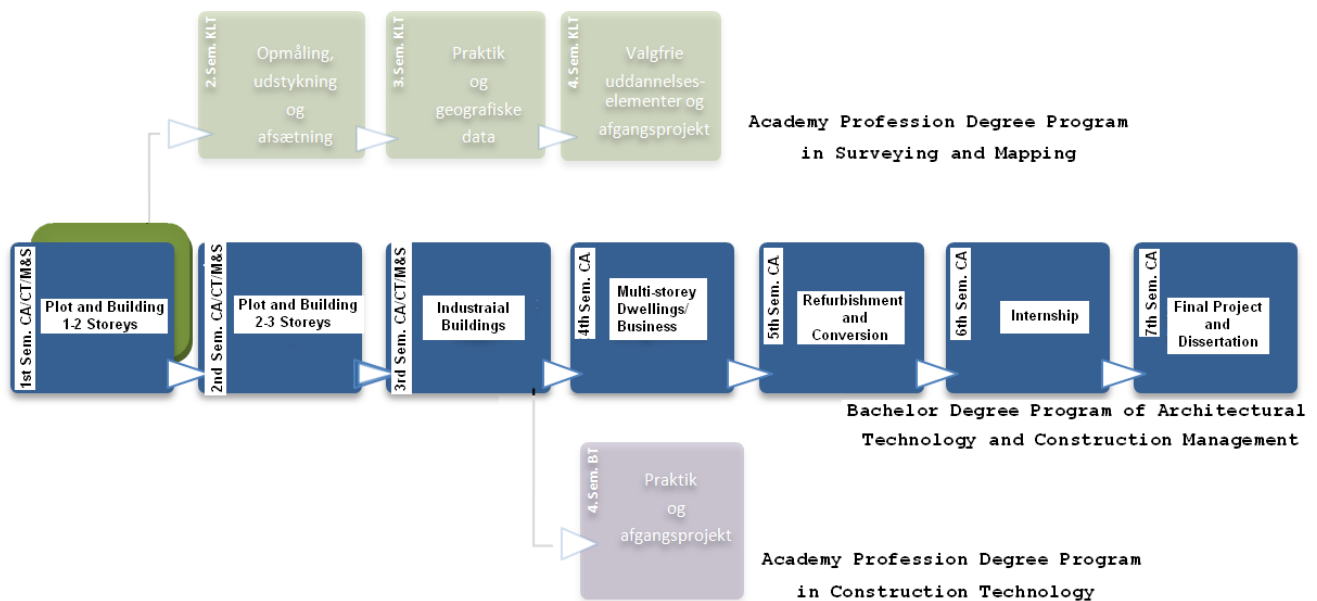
2. Sem. KLT
Opmåling, udstykning og afsætning

3. Sem. KLT
Praktik og geografiske data

4. Sem. KLT
Valgfrie uddannelses-elementer og afgangsprojekt

Academy Profession Degree Program in Surveying and Mapping

1st Sem. CA/CT/M&S
Plot and Building 1-2 Storeys

2nd Sem. CA/CT/M&S
Plot and Building 2-3 Storeys

3rd Sem. CA/CT/M&S
Industraial Buildings

4th Sem. CA
Multi-storey Dwellings/ Business

5th Sem. CA
Refurbishment and Conversion

6th Sem. CA
Internship

7th Sem. CA
Final Project and Dissertation

Bachelor Degree Program of Architectural Technology and Construction Management

4. Sem. BT
Praktik og afgangsprojekt

Academy Profession Degree Program in Construction Technology